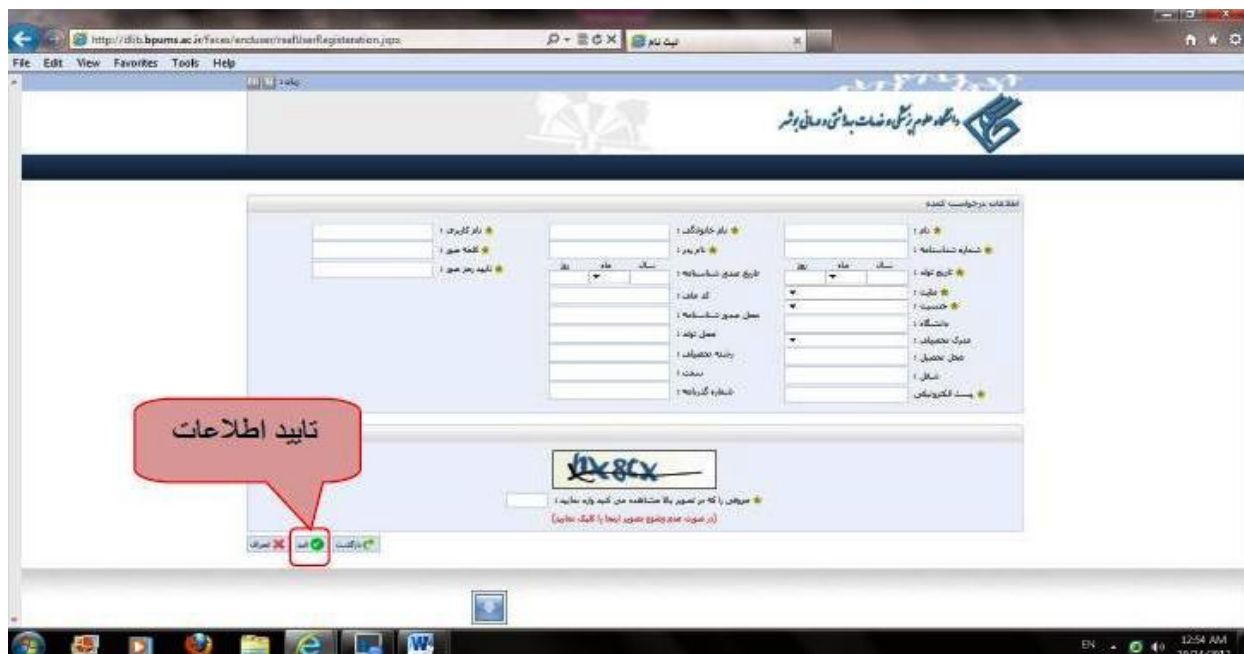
http://dlib.bpums.ac.ir/faces/enduser/realUserRegisteration.jspx

ثبت نام

File Edit View Favorites Tools Help

دانشگاه علوم پزشکی و خدمات بهداشتی درمانی بوشهر

اطلاعات درخواست کننده

* نام :
* شماره شناسنامه :
* تاریخ تولد : سال ماه روز
* ملیت :
* جنسیت :
دانشگاه :
مدرک تحصیلی :
محل تحصیل :
شاغل :
* پست الکترونیکی :

* نام خانوادگی :
* نام پدر :
تاریخ صدور شناسنامه : سال ماه روز
کد ملی :
محل صدور شناسنامه :
محل تولد :
رشته تحصیلی :
سمت :
شماره گذرنامه :

* نام کاربری :
* کلمه عبور :
* تایید رمز عبور :

تایید اطلاعات

YIX8CX

* حروفی را که در تصویر بالا مشاهده می کنید وارد نمایید :
(در صورت عدم وضوح تصویر اینجا را کلیک نمایید)

انصراف تایید بازگشت

EN 12:54 AM